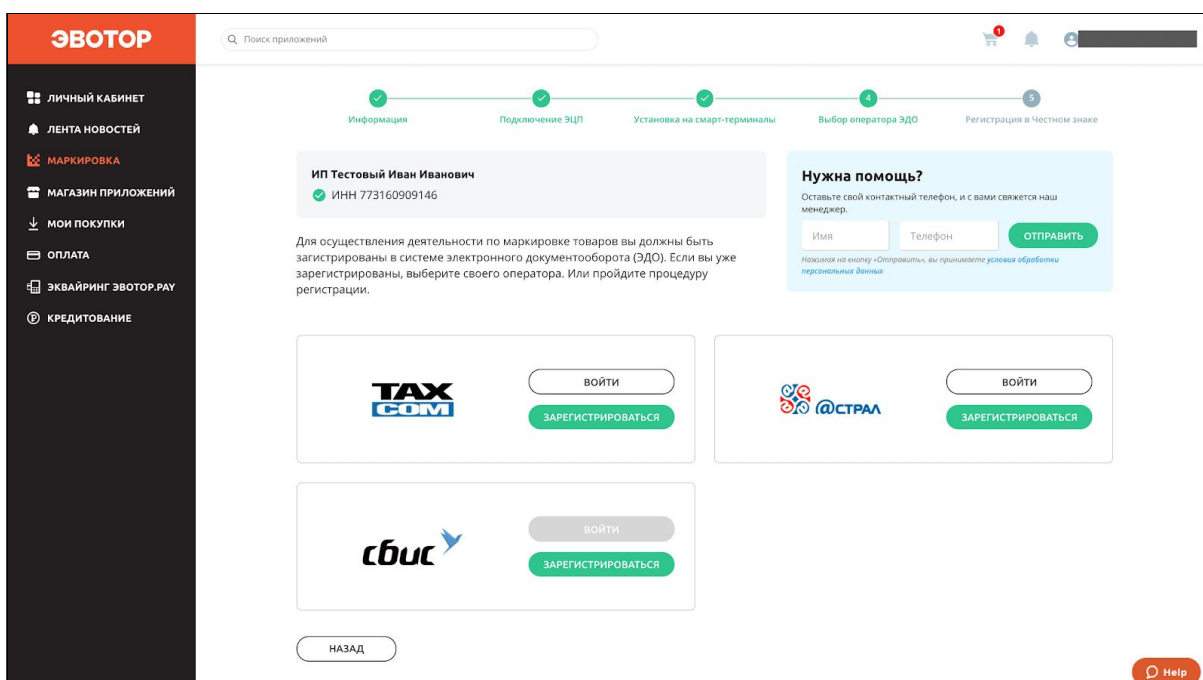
ЭВОТОР

Поиск приложений

1

ЛИЧНЫЙ КАБИНЕТ
ЛЕНТА НОВОСТЕЙ
МАРКИРОВКА
МАГАЗИН ПРИЛОЖЕНИЙ
МОИ ПОКУПКИ
ОПЛАТА
ЭКВАЙРИНГ ЭВОТОР.PAY
КРЕДИТОВАНИЕ

Информация
Подключение ЭЦП
Установка на смарт-терминалы
4
Выбор оператора ЭДО
5
Регистрация в Честном знаке

ИП Тестовый Иван Иванович
ИНН 773160909146

Для осуществления деятельности по маркировке товаров вы должны быть загистрированы в системе электронного документооборота (ЭДО). Если вы уже зарегистрированы, выберите своего оператора. Или пройдите процедуру регистрации.

Нужна помощь?
Оставьте свой контактный телефон, и с вами свяжется наш менеджер.
Имя
Телефон
ОТПРАВИТЬ
Нажимая на кнопку «Отправить», вы принимаете условия обработки персональных данных

TAX COM
ВОЙТИ
ЗАРЕГИСТРИРОВАТЬСЯ

@СТРАЛ
ВОЙТИ
ЗАРЕГИСТРИРОВАТЬСЯ

сбис
ВОЙТИ
ЗАРЕГИСТРИРОВАТЬСЯ

НАЗАД

Help